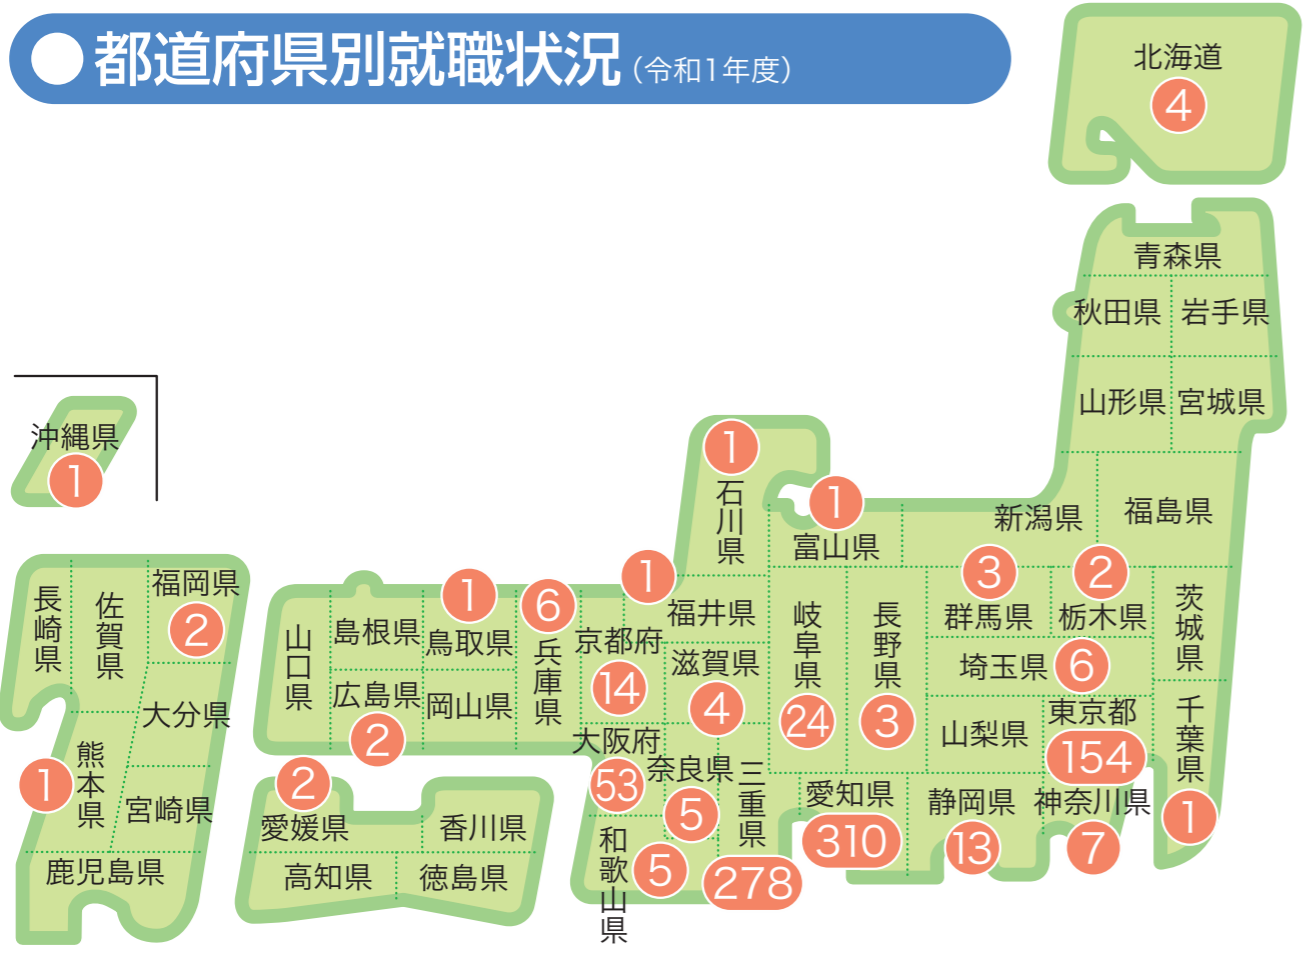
● 都道府県別就職状況（令和1年度）

北海道 4

青森県
秋田県 岩手県
山形県 宮城県
新潟県 福島県

沖縄県 1

石川県 1
富山県 1
福井県 1
群馬県 3
栃木県 2
茨城県
岐阜県 24
長野県 3
埼玉県 6
千葉県 1
山梨県
東京都 154
静岡県 13
神奈川県 7
愛知県 310
三重県 278
滋賀県 4
京都府 14
大阪府 53
奈良県 5
和歌山県 5
兵庫県 6
鳥取県 1
島根県
岡山県
広島県 2
山口県
愛媛県 2
香川県
高知県
徳島県
福岡県 2
佐賀県
長崎県
大分県
熊本県 1
宮崎県
鹿児島県